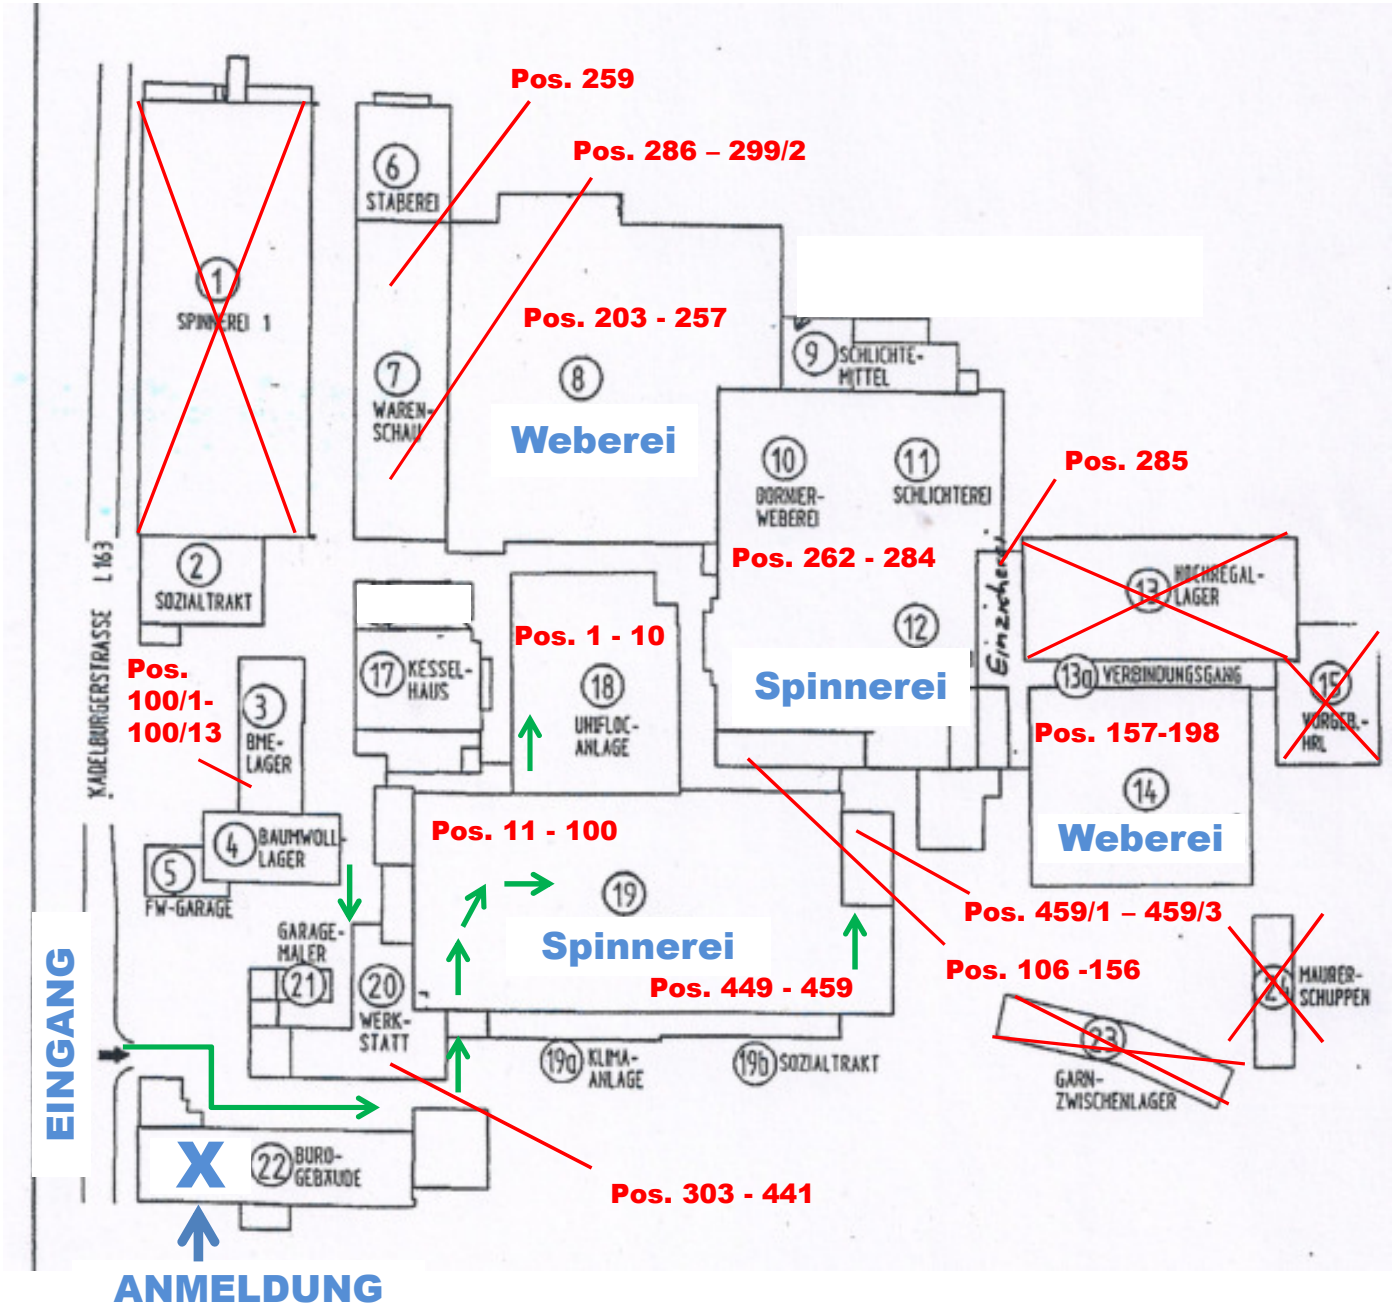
Pos. 259

Pos. 286 – 299/2

Pos. 203 - 257

6 STABEREI

1 SPINNEREI 1

7 WAREN-SCHAU

8

Weberei

9 SCHLICHTE-MITTEL

10 DORNIER-WEBEREI

11 SCHLICHTEREI

Pos. 285

Pos. 262 - 284

2 SOZIALTRAKT

L 163

KADELBURGERSTRASSE

17 KESSEL-HAUS

Pos. 1 - 10

18 UNIFLOC-ANLAGE

12

Einzieherei

13 HOCHREGAL-LAGER

13a VERBINDUNGSGANG

15 VORGEB-HRL

Spinnerei

Pos. 100/1-100/13

3 BME-LAGER

Pos. 157-198

14

Weberei

4 BAUMWOLL-LAGER

5 FW-GARAGE

Pos. 11 - 100

19

Pos. 459/1 – 459/3

GARAGE-MALER 21

20 WERK-STATT

Spinnerei

Pos. 449 - 459

Pos. 106 -156

24 MAURER-SCHUPPEN

EINGANG

19a KLIMA-ANLAGE

19b SOZIALTRAKT

23 GARN-ZWISCHENLAGER

X

22 BÜRO-GEBÄUDE

Pos. 303 - 441

ANMELDUNG